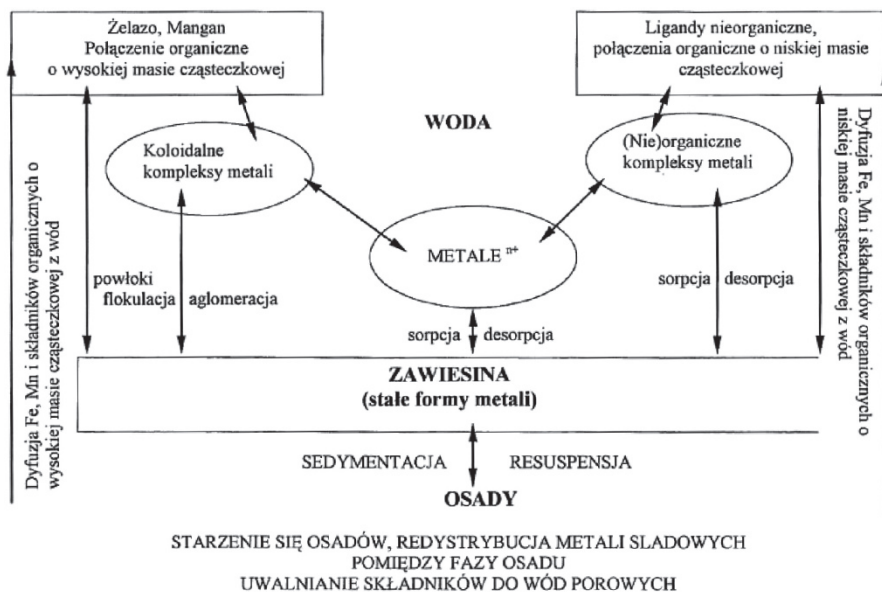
Żelazo, Mangan
Połączenie organiczne
o wysokiej masie cząsteczkowej

Ligandy nieorganiczne,
połączenia organiczne o niskiej masie cząsteczkowej

WODA

Koloidalne kompleksy metali

(Nie)organiczne kompleksy metali

METALE $^{n+}$

Dyfuzja Fe, Mn i składników organicznych o wysokiej masie cząsteczkowej z wód

Dyfuzja Fe, Mn i składników organicznych o niskiej masie cząsteczkowej z wód

powłoki
flokulacja

aglomeracja

sorpcja

desorpcja

sorpcja

desorpcja

ZAWIESINA
(stałe formy metali)

SEDYMENTACJA

RESUSPENSJA

OSADY

STARZENIE SIĘ OSADÓW, REDYSTRYBUCJA METALI SLADOWYCH POMIĘDZY FAZY OSADU
UWALNIANIE SKŁADNIKÓW DO WÓD POROWYCH